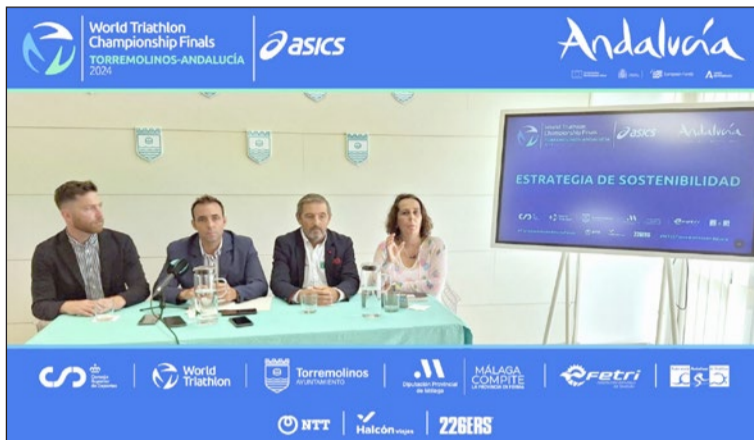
World Triathlon Championship Finals
TORREMOLINOS-ANDALUCÍA
2024

asics

Andalucía

World Triathlon Championship Finals

asics

Andalucía

ESTRATEGIA DE SOSTENIBILIDAD

Consejo Superior de Deportes

World Triathlon

Torremolinos AYUNTAMIENTO

Diputación Provincial de Málaga

MÁLAGA COMPITE LA PROVINCIA EN FORMA

FETRI

NTT

Halcón viajes

226ERS